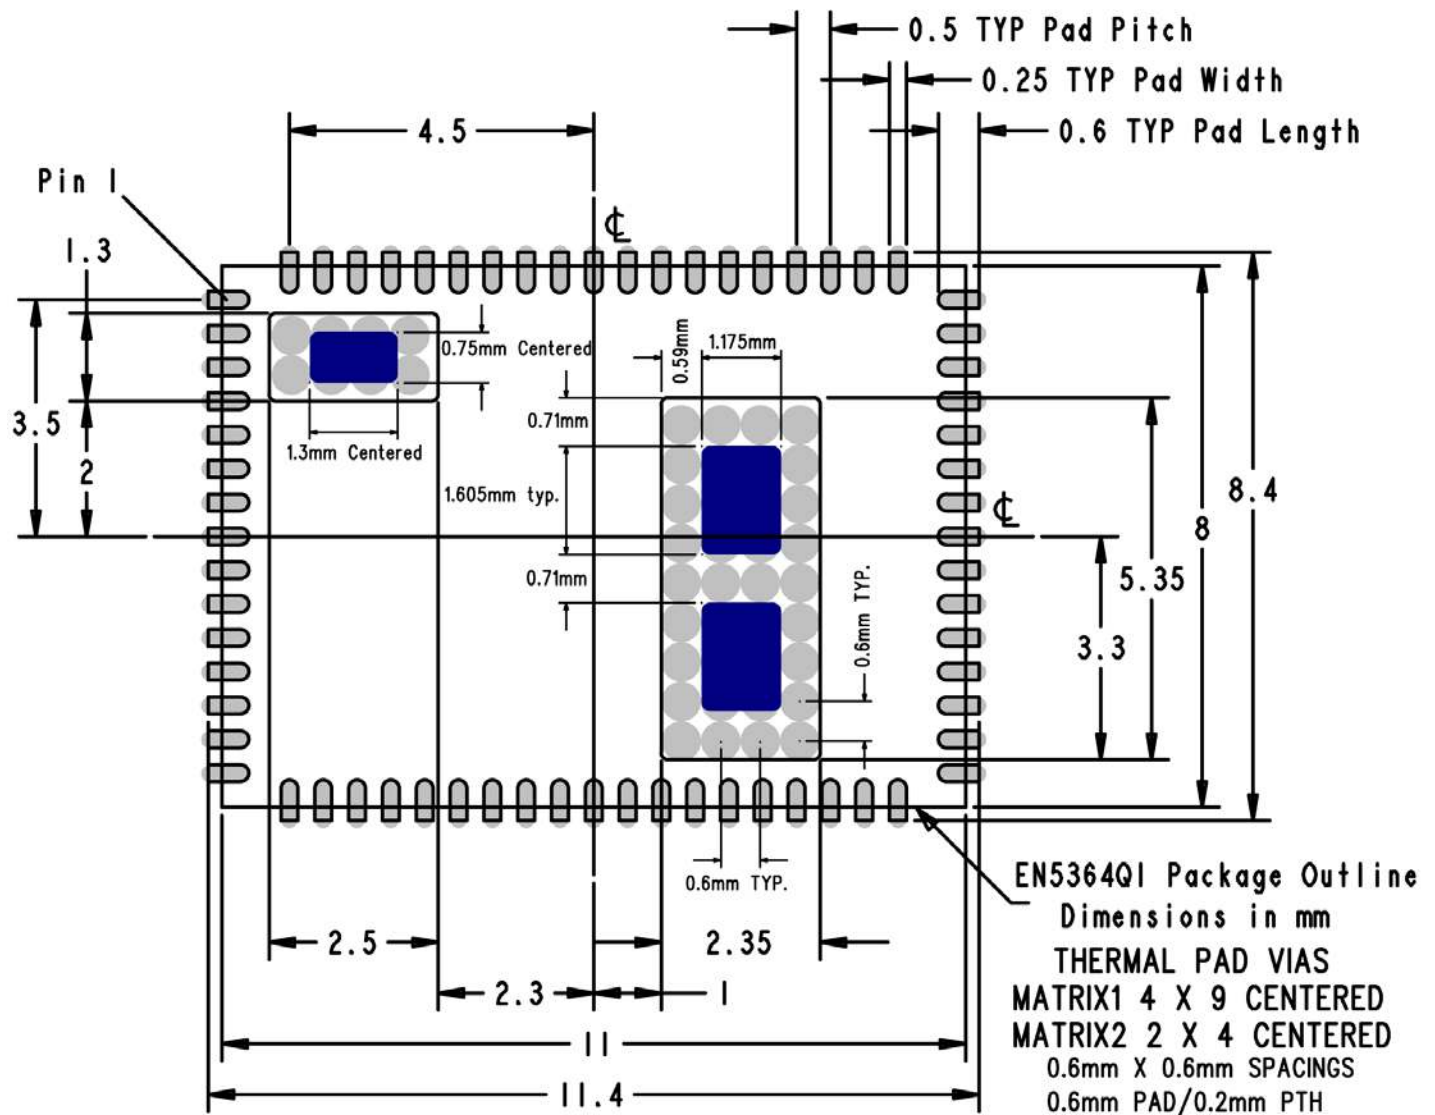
0.5 TYP Pad Pitch
0.25 TYP Pad Width
0.6 TYP Pad Length
4.5
Pin 1
1.3
3.5
2
0.75mm Centered
1.3mm Centered
0.59mm
1.175mm
0.71mm
1.605mm typ.
0.71mm
0.6mm TYP.
8.4
8
5.35
3.3
0.6mm TYP.
EN5364QI Package Outline
Dimensions in mm
THERMAL PAD VIAS
MATRIX1 4 X 9 CENTERED
MATRIX2 2 X 4 CENTERED
0.6mm X 0.6mm SPACINGS
0.6mm PAD/0.2mm PTH
2.5
2.35
2.3
1
11
11.4